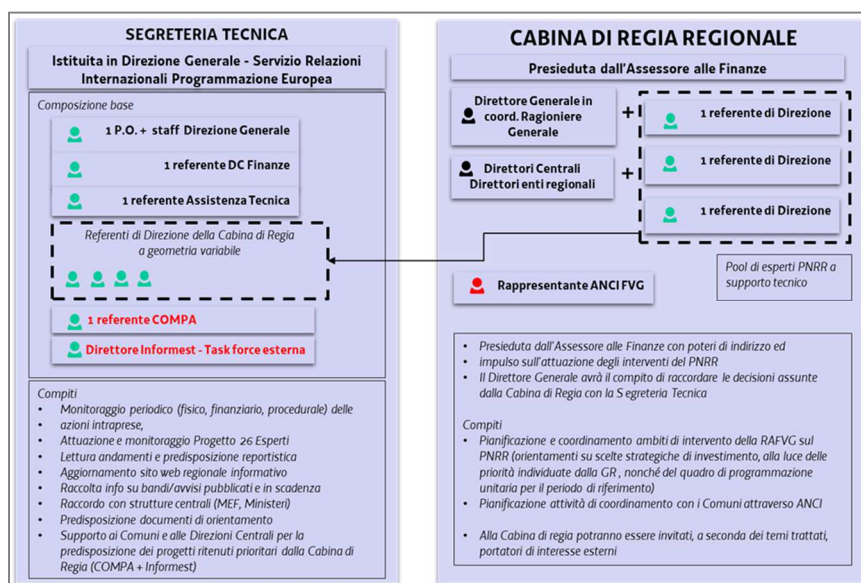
SEGRETERIA TECNICA

Istituita in Direzione Generale - Servizio Relazioni Internazionali Programmazione Europea

Composizione base

1 P.O. + staff Direzione Generale

1 referente DC Finanze

1 referente Assistenza Tecnica

Referenti di Direzione della Cabina di Regia a geometria variabile

1 referente COMPA

Direttore Informest - Task force esterna

Compiti
- Monitoraggio periodico (fisico, finanziario, procedurale) delle azioni intraprese,
- Attuazione e monitoraggio Progetto 26 Esperti
- Lettura andamenti e predisposizione reportistica
- Aggiornamento sito web regionale informativo
- Raccolta info su bandi/avvisi pubblicati e in scadenza
- Raccordo con strutture centrali (MEF, Ministeri)
- Predisposizione documenti di orientamento
- Supporto ai Comuni e alle Direzioni Centrali per la predisposizione dei progetti ritenuti prioritari dalla Cabina di Regia (COMPA + Informest)

CABINA DI REGIA REGIONALE

Presieduta dall'Assessore alle Finanze

Direttore Generale in coord. Ragioniere Generale

+

1 referente di Direzione

1 referente di Direzione

Direttori Centrali Direttori enti regionali

+

1 referente di Direzione

Rappresentante ANCI FVG

Pool di esperti PNRR a supporto tecnico

- Presieduta dall'Assessore alle Finanze con poteri di indirizzo ed
- impulso sull'attuazione degli interventi del PNRR
- Il Direttore Generale avrà il compito di raccordare le decisioni assunte dalla Cabina di Regia con la S egreteria Tecnica

Compiti
- Pianificazione e coordinamento ambiti di intervento della RAFVG sul PNRR (orientamento su scelte strategiche di investimento, alla luce delle priorità individuate dalla GR , nonché del quadro di programmazione unitaria per il periodo di riferimento)
- Pianificazione attività di coordinamento con i Comuni attraverso ANCI

- Alla Cabina di regia potranno essere invitati, a seconda dei temi trattati, portatori di interesse esterni